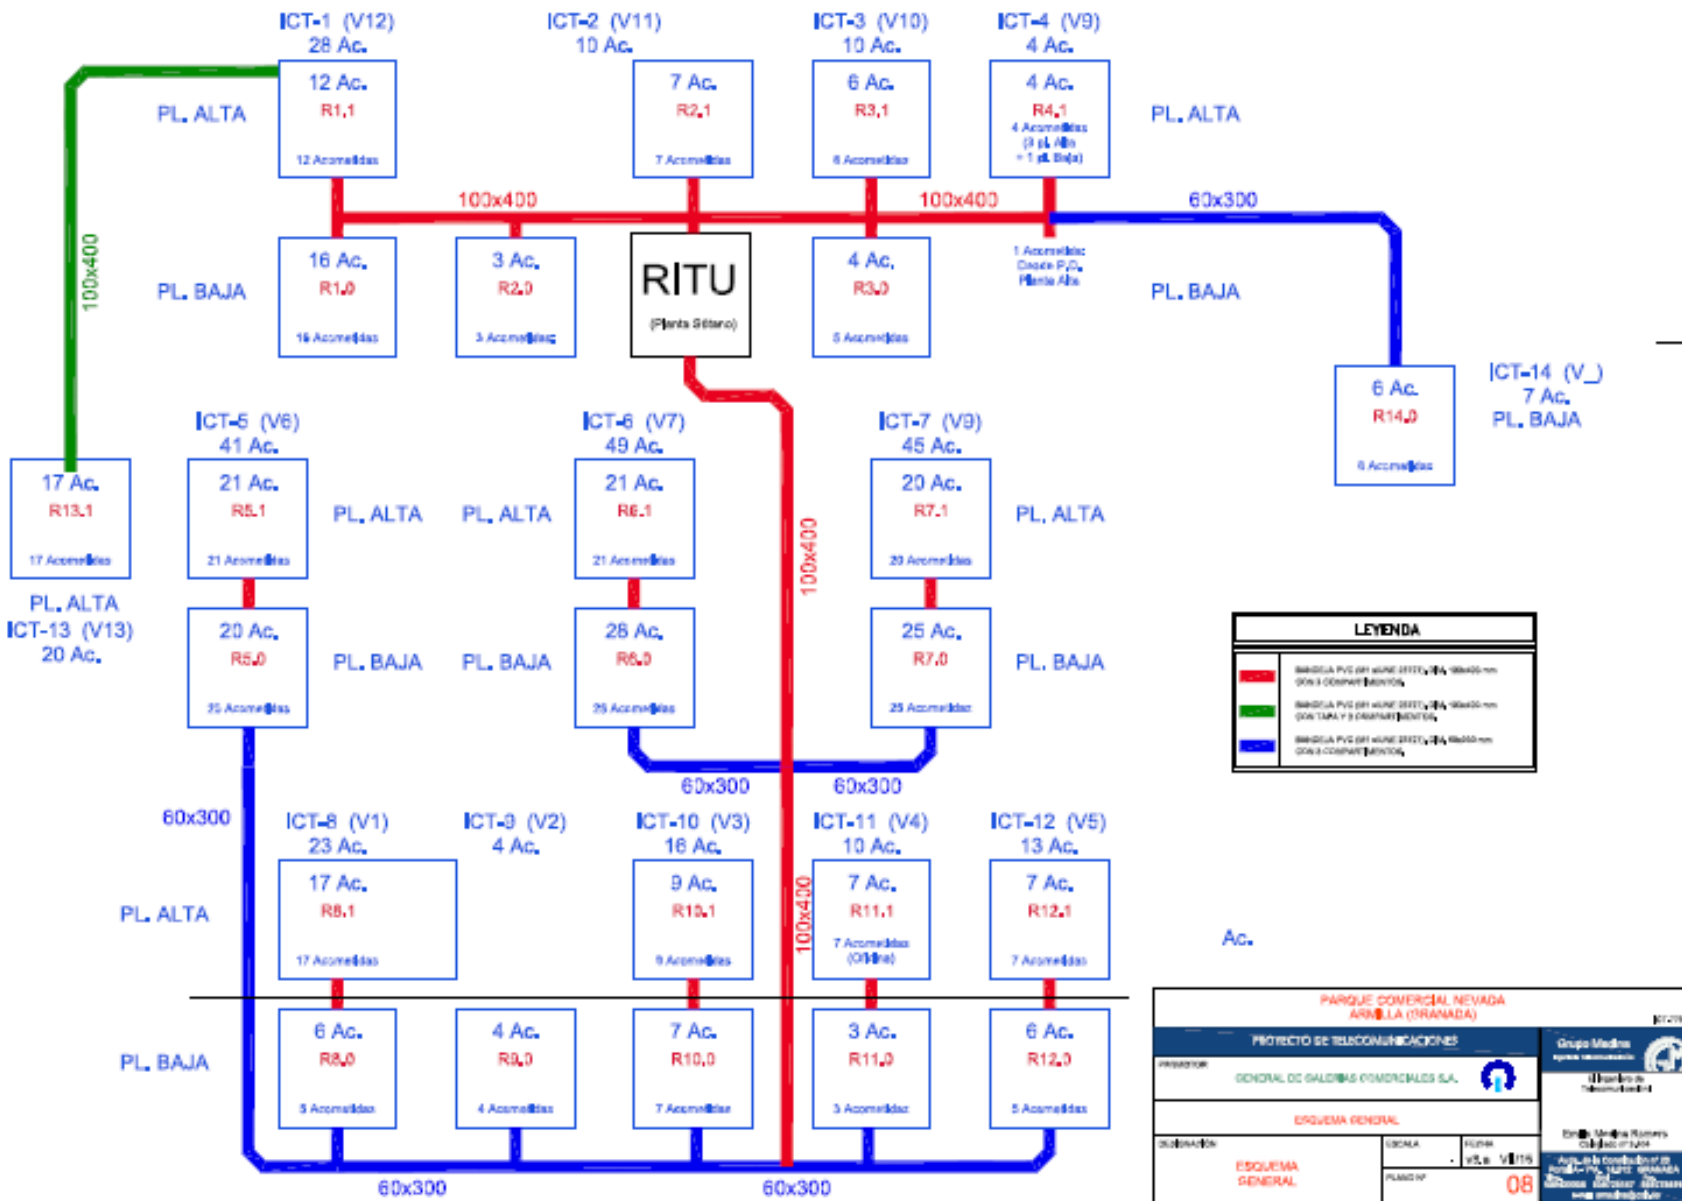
ICT-1 (V12)
28 Ac.

ICT-2 (V11)
10 Ac.

ICT-3 (V10)
10 Ac.

ICT-4 (V9)
4 Ac.

PL. ALTA

12 Ac.
R1.1
12 Acometidas

7 Ac.
R2.1
7 Acometidas

6 Ac.
R3.1
6 Acometidas

4 Ac.
R4.1
4 Acometidas
(3 pl. Alta
+ 1 pl. Baja)

PL. ALTA

100x400

100x400

60x300

100x400

PL. BAJA

16 Ac.
R1.0
16 Acometidas

3 Ac.
R2.0
3 Acometidas

RITU
(Planta Sótano)

4 Ac.
R3.0
5 Acometidas

1 Acometida:
Desde P.O.
Planta Alta

PL. BAJA

ICT-14 (V_)
7 Ac.
PL. BAJA

6 Ac.
R14.0
6 Acometidas

ICT-5 (V6)
41 Ac.

ICT-6 (V7)
49 Ac.

ICT-7 (V8)
45 Ac.

17 Ac.
R13.1
17 Acometidas

21 Ac.
R5.1
21 Acometidas

PL. ALTA

PL. ALTA

21 Ac.
R6.1
21 Acometidas

100x400

20 Ac.
R7.1
20 Acometidas

PL. ALTA

PL. ALTA
ICT-13 (V13)
20 Ac.

20 Ac.
R5.0
20 Acometidas

PL. BAJA

PL. BAJA

28 Ac.
R6.0
28 Acometidas

25 Ac.
R7.0
25 Acometidas

PL. BAJA

LEYENDA

BANDEJA PVC (s/ UNE 20127), 1 SA, 100x400 mm CON 3 COMPARTIMENTOS.

BANDEJA PVC (s/ UNE 20127), 1 SA, 100x400 mm CON TAPA Y 3 COMPARTIMENTOS.

BANDEJA PVC (s/ UNE 20127), 1 SA, 60x300 mm CON 3 COMPARTIMENTOS.

60x300

60x300

60x300

ICT-8 (V1)
23 Ac.

ICT-9 (V2)
4 Ac.

ICT-10 (V3)
16 Ac.

ICT-11 (V4)
10 Ac.

ICT-12 (V5)
13 Ac.

PL. ALTA

17 Ac.
R8.1
17 Acometidas

9 Ac.
R10.1
9 Acometidas

100x400

7 Ac.
R11.1
7 Acometidas
(Oficina)

7 Ac.
R12.1
7 Acometidas

Ac.

PL. BAJA

6 Ac.
R8.0
6 Acometidas

4 Ac.
R9.0
4 Acometidas

7 Ac.
R10.0
7 Acometidas

3 Ac.
R11.0
3 Acometidas

6 Ac.
R12.0
6 Acometidas

60x300

60x300

PARQUE COMERCIAL NEVADA
ARMILLA (GRANADA)

PROYECTO DE TELECOMUNICACIONES

PROMOTOR
GENERAL DE GALERÍAS COMERCIALES S.A.

Grupo Medina

ESQUEMA GENERAL

DESIGNACIÓN
ESQUEMA GENERAL

ESCALA

FECHA

PLANO Nº
08

Emilio Medina Romero